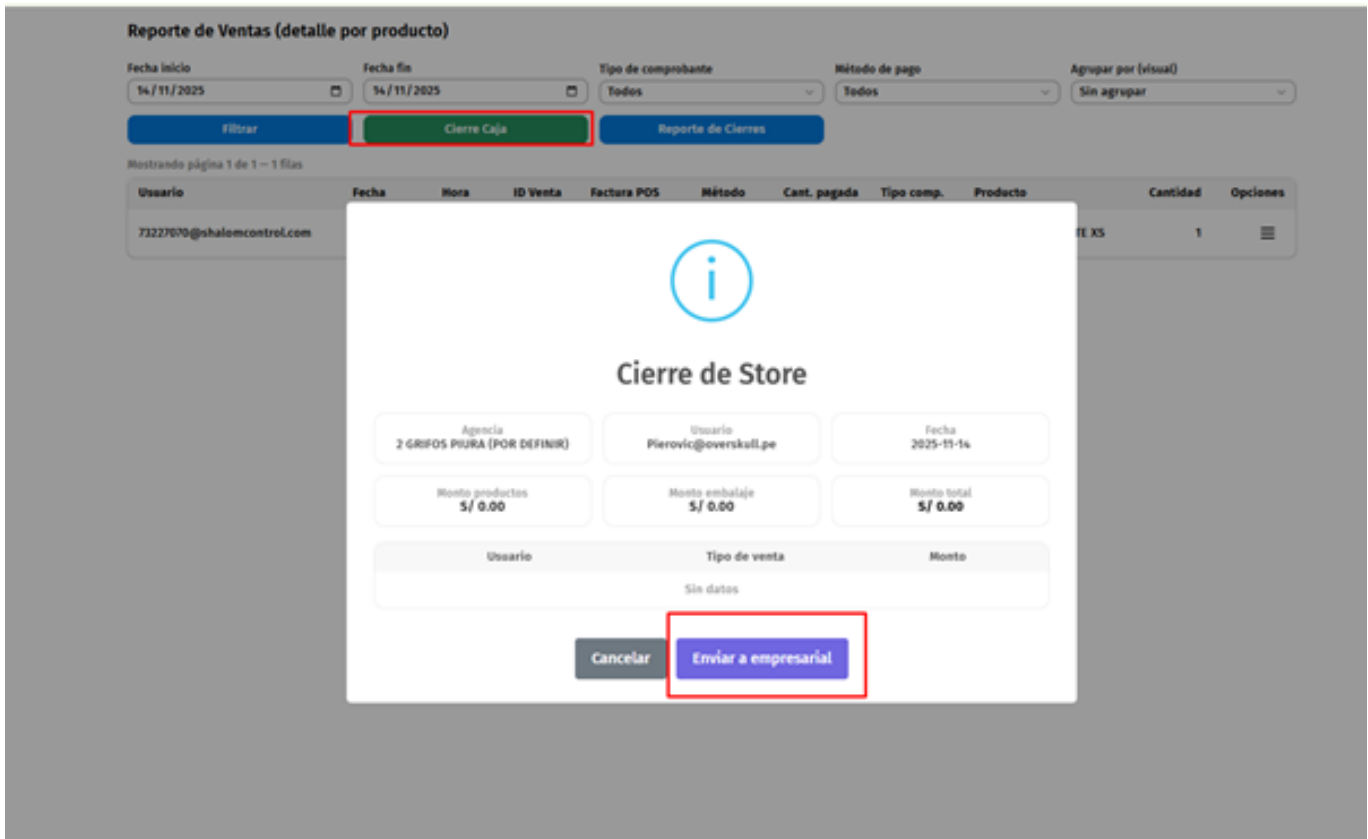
Reporte de Ventas (detalle por producto)

Fecha inicio
14/11/2025

Fecha fin
14/11/2025

Tipo de comprobante
Todos

Método de pago
Todos

Agrupar por (visual)
Sin agrupar

Filtrar

Cierre Caja

Reporte de Cierres

Mostrando página 1 de 1 — 1 filas

| Usuario | Fecha | Hora | ID Venta | Factura POS | Método | Cant. pagada | Tipo comp. | Producto | Cantidad | Opciones |
|---|---|---|---|---|---|---|---|---|---|---|
| 73227070@shalomcontrol.com | | | | | | | | TE X5 | 1 | ≡ |

Cierre de Store

Agencia
2 GRIFOS PIURA (POR DEFINIR)

Usuario
Pierovic@overskull.pe

Fecha
2025-11-14

Monto productos
S/ 0.00

Monto embalaje
S/ 0.00

Monto total
S/ 0.00

| Usuario | Tipo de venta | Monto |
|---|---|---|
| | Sin datos | |

Cancelar

Enviar a empresarial